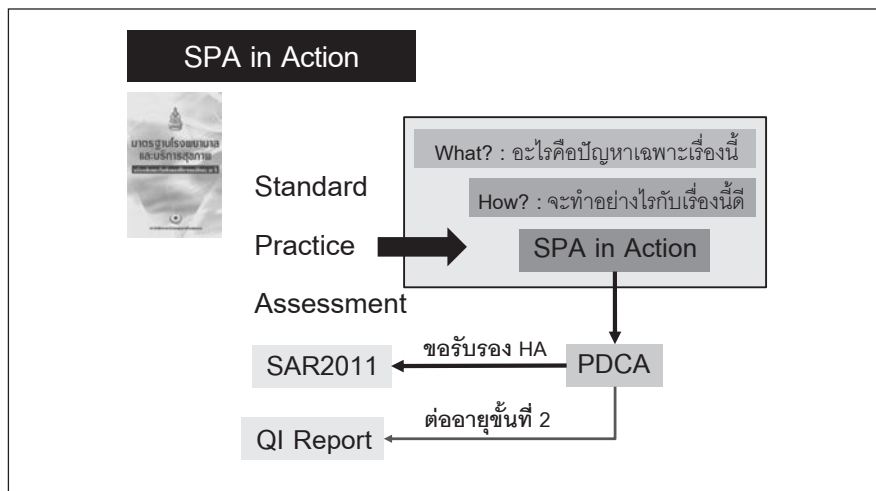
SPA in Action

มาตรฐานโรงพยาบาล และบริการสุขภาพ

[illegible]

Standard

Practice

Assessment

What? : อะไรคือปัญหาเฉพาะเรื่องนี้

How? : จะทำอย่างไรกับเรื่องนี้ดี

SPA in Action

ขอรับรอง HA

SAR2011

PDCA

ต่ออายุขั้นที่ 2

QI Report